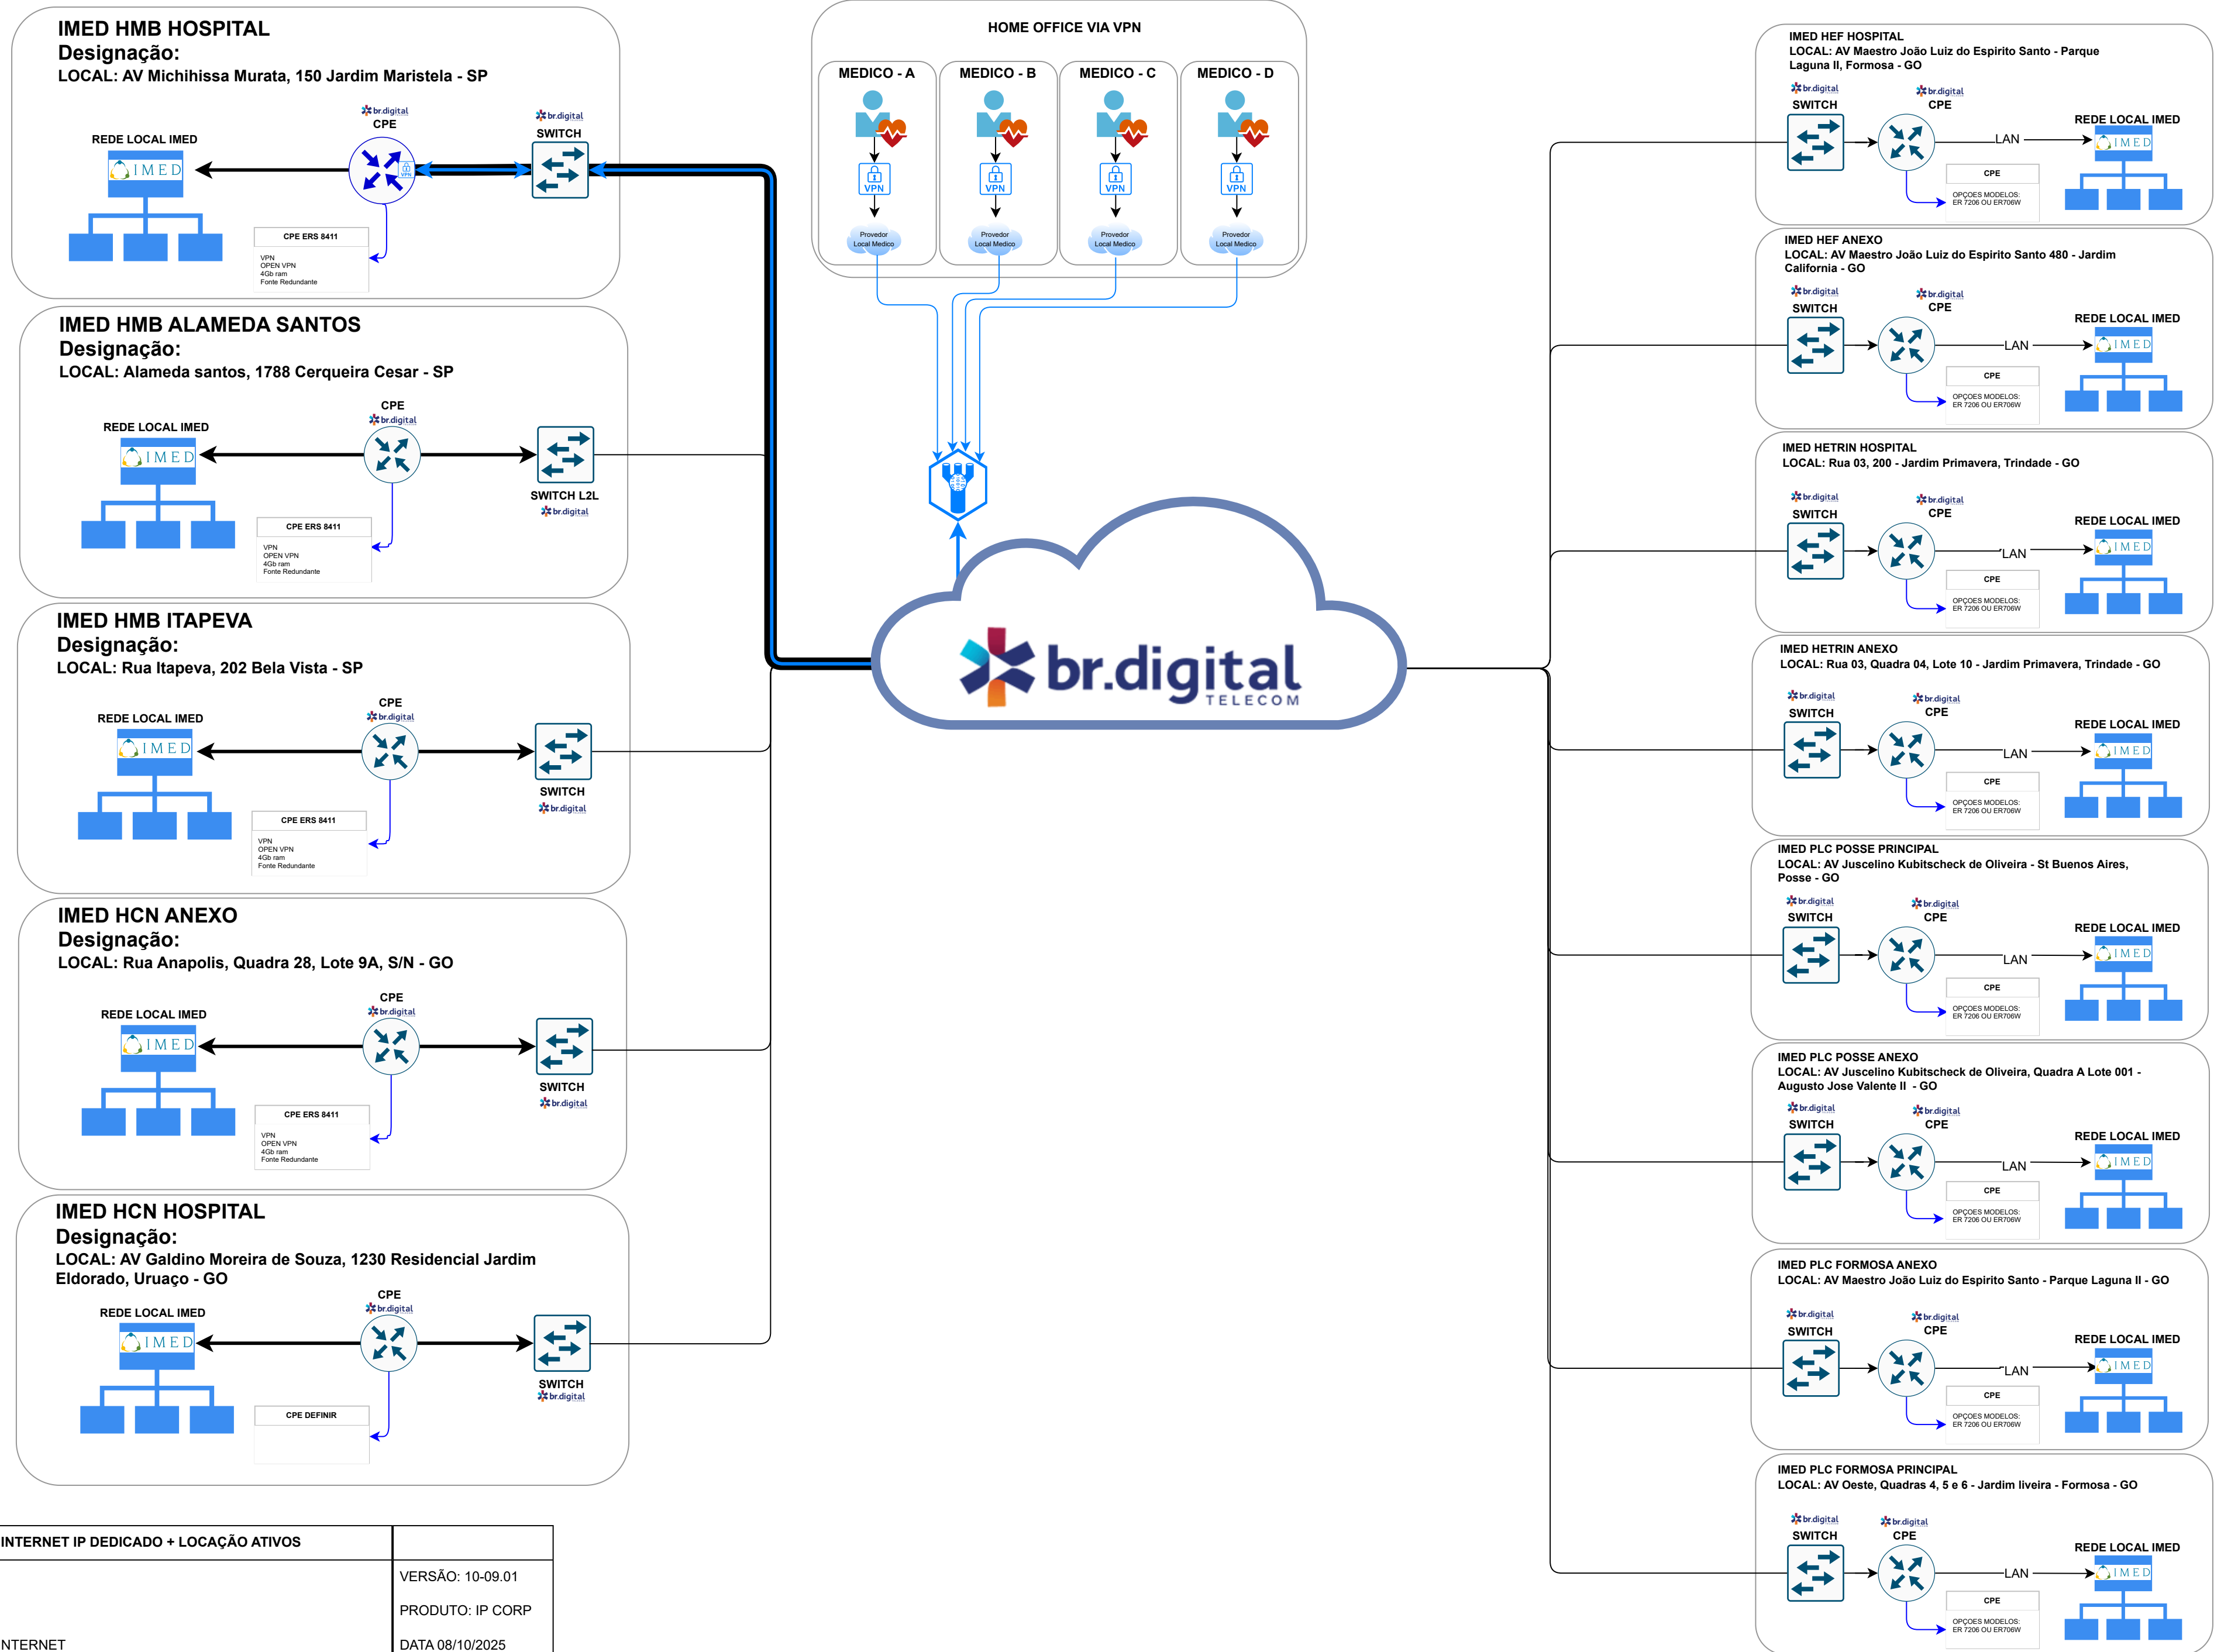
IMED HMB HOSPITAL
Designação:
LOCAL: AV Michihissa Murata, 150 Jardim Maristela - SP

REDE LOCAL IMED
IMED
br.digital
CPE
br.digital
SWITCH
CPE ERS 8411
VPN
OPEN VPN
4Gb ram
Fonte Redundante

IMED HMB ALAMEDA SANTOS
Designação:
LOCAL: Alameda santos, 1788 Cerqueira Cesar - SP

REDE LOCAL IMED
IMED
CPE
br.digital
SWITCH L2L
br.digital
CPE ERS 8411
VPN
OPEN VPN
4Gb ram
Fonte Redundante

IMED HMB ITAPEVA
Designação:
LOCAL: Rua Itapeva, 202 Bela Vista - SP

REDE LOCAL IMED
IMED
CPE
br.digital
SWITCH
br.digital
CPE ERS 8411
VPN
OPEN VPN
4Gb ram
Fonte Redundante

IMED HCN ANEXO
Designação:
LOCAL: Rua Anapolis, Quadra 28, Lote 9A, S/N - GO

REDE LOCAL IMED
IMED
CPE
br.digital
SWITCH
br.digital
CPE ERS 8411
VPN
OPEN VPN
4Gb ram
Fonte Redundante

IMED HCN HOSPITAL
Designação:
LOCAL: AV Galdino Moreira de Souza, 1230 Residencial Jardim Eldorado, Uruaço - GO

REDE LOCAL IMED
IMED
CPE
br.digital
SWITCH
br.digital
CPE DEFINIR

HOME OFFICE VIA VPN
MEDICO - A
MEDICO - B
MEDICO - C
MEDICO - D
VPN
VPN
VPN
VPN
Provedor Local Medico
Provedor Local Medico
Provedor Local Medico
Provedor Local Medico

br.digital TELECOM

IMED HEF HOSPITAL
LOCAL: AV Maestro João Luiz do Espirito Santo - Parque Laguna II, Formosa - GO
br.digital
SWITCH
br.digital
CPE
LAN
REDE LOCAL IMED
IMED
CPE
OPÇOES MODELOS: ER 7206 OU ER706W

IMED HEF ANEXO
LOCAL: AV Maestro João Luiz do Espirito Santo 480 - Jardim California - GO
br.digital
SWITCH
br.digital
CPE
LAN
REDE LOCAL IMED
IMED
CPE
OPÇOES MODELOS: ER 7206 OU ER706W

IMED HETRIN HOSPITAL
LOCAL: Rua 03, 200 - Jardim Primavera, Trindade - GO
br.digital
SWITCH
br.digital
CPE
LAN
REDE LOCAL IMED
IMED
CPE
OPÇOES MODELOS: ER 7206 OU ER706W

IMED HETRIN ANEXO
LOCAL: Rua 03, Quadra 04, Lote 10 - Jardim Primavera, Trindade - GO
br.digital
SWITCH
br.digital
CPE
LAN
REDE LOCAL IMED
IMED
CPE
OPÇOES MODELOS: ER 7206 OU ER706W

IMED PLC POSSE PRINCIPAL
LOCAL: AV Juscelino Kubitscheck de Oliveira - St Buenos Aires, Posse - GO
br.digital
SWITCH
br.digital
CPE
LAN
REDE LOCAL IMED
IMED
CPE
OPÇOES MODELOS: ER 7206 OU ER706W

IMED PLC POSSE ANEXO
LOCAL: AV Juscelino Kubitscheck de Oliveira, Quadra A Lote 001 - Augusto Jose Valente II - GO
br.digital
SWITCH
br.digital
CPE
LAN
REDE LOCAL IMED
IMED
CPE
OPÇOES MODELOS: ER 7206 OU ER706W

IMED PLC FORMOSA ANEXO
LOCAL: AV Maestro João Luiz do Espirito Santo - Parque Laguna II - GO
br.digital
SWITCH
br.digital
CPE
LAN
REDE LOCAL IMED
IMED
CPE
OPÇOES MODELOS: ER 7206 OU ER706W

IMED PLC FORMOSA PRINCIPAL
LOCAL: AV Oeste, Quadras 4, 5 e 6 - Jardim liveira - Formosa - GO
br.digital
SWITCH
br.digital
CPE
LAN
REDE LOCAL IMED
IMED
CPE
OPÇOES MODELOS: ER 7206 OU ER706W

| INTERNET IP DEDICADO + LOCAÇÃO ATIVOS | |
|---|---|
| NTERNET | VERSÃO: 10-09.01 PRODUTO: IP CORP DATA 08/10/2025 |